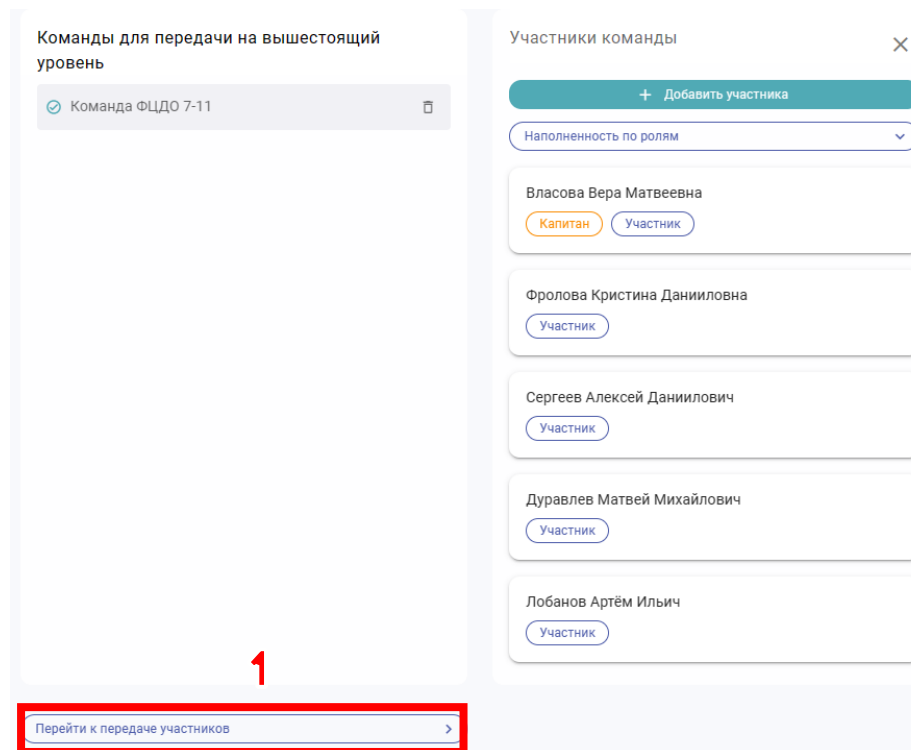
Команды для передачи на вышестоящий уровень

Команда ФЦДО 7-11

Перейти к передаче участников

1

Участники команды

+ Добавить участника

Наполненность по ролям

Власова Вера Матвеевна
Капитан Участник

Фролова Кристина Данииловна
Участник

Сергеев Алексей Даниилович
Участник

Дуравлев Матвей Михайлович
Участник

Лобанов Артём Ильич
Участник